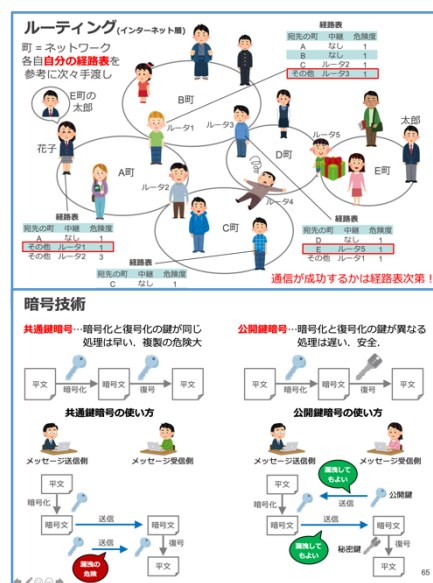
ルーティング(インターネット層)

町 = ネットワーク
各自自分の経路表を参考に次々手渡し

経路表
| 宛先の町 | 中継 | 危険度 |
|---|---|---|
| A | なし | 1 |
| B | なし | 1 |
| C | ルータ2 | 1 |
| その他 | ルータ3 | 1 |

E町の太郎

花子

B町

ルータ1

ルータ3

ルータ5

太郎

A町

D町

E町

ルータ2

ルータ4

C町

経路表
| 宛先の町 | 中継 | 危険度 |
|---|---|---|
| A | なし | 1 |
| その他 | ルータ1 | 1 |
| その他 | ルータ2 | 3 |

経路表
| 宛先の町 | 中継 | 危険度 |
|---|---|---|
| D | なし | 1 |
| E | ルータ5 | 1 |
| その他 | ルータ1 | 1 |

経路表
| 宛先の町 | 中継 | 危険度 |
|---|---|---|
| C | なし | 1 |

通信が成功するかは経路表次第！

暗号技術

共通鍵暗号…暗号化と復号化の鍵が同じ
処理は早い．複製の危険大

公開鍵暗号…暗号化と復号化の鍵が異なる
処理は遅い．安全.

平文 暗号化 暗号文 復号 平文

平文 暗号化 暗号文 復号 平文

共通鍵暗号の使い方

公開鍵暗号の使い方

メッセージ送信側

メッセージ受信側

メッセージ送信側

メッセージ受信側

平文

暗号化

暗号文

送信

暗号文

復号

平文

漏洩の危険

漏洩してもよい

公開鍵

平文

暗号化

暗号文

送信

暗号文

漏洩してもよい

秘密鍵

復号

平文

65